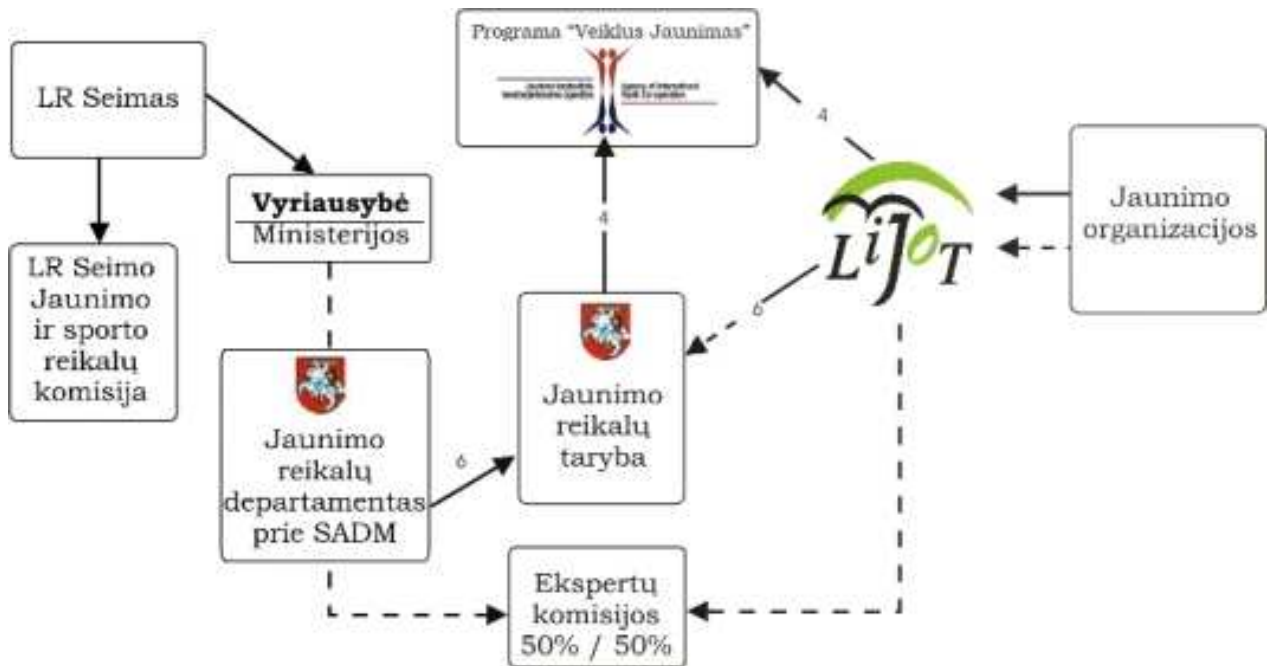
Programa "Veiklus Jaunimas"

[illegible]

LR Seimas

Vyriausybė
Ministerijos

LR Seimo Jaunimo ir sporto reikalų komisija

Jaunimo reikalų departamentas prie SADM

Jaunimo reikalų taryba

LiJOT

Jaunimo organizacijos

Ekspertų komisijos 50% / 50%

4

4

6

6